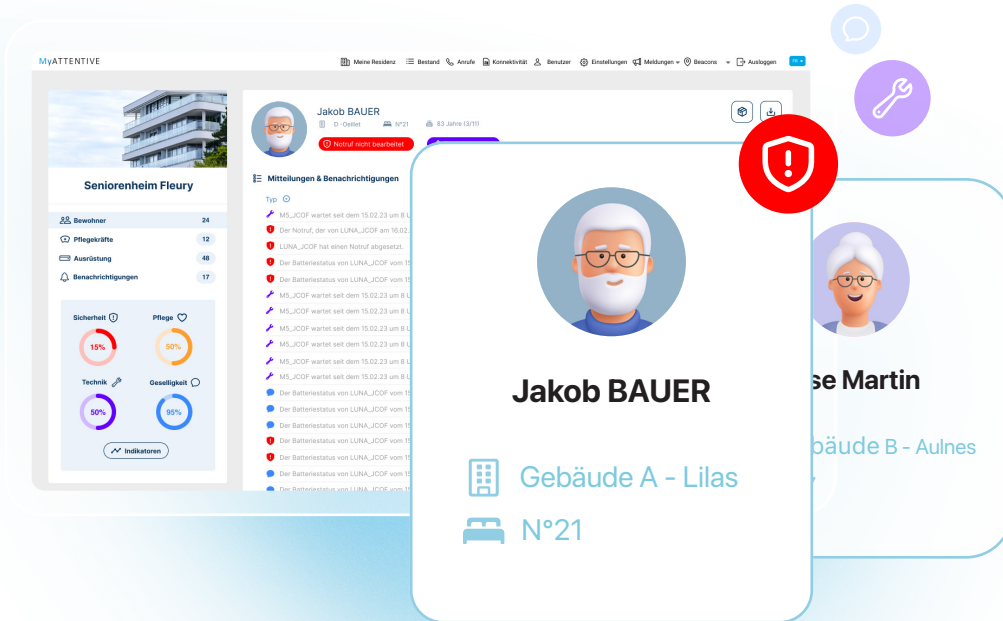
MyATTENTIVE

Meine Residenz Bestand Anrufe Konnektivität Benutzer Einstellungen Meldungen Beacons Ausloggen FR

Seniorenheim Fleury

Bewohner 24
Pflegekräfte 12
Ausrüstung 48
Benachrichtigungen 17

Sicherheit 15%
Pflege 50%
Technik 50%
Geselligkeit 95%

Indikatoren

Jakob BAUER
D - Oeillet N°21 83 Jahre (3/11)
Notruf nicht bearbeitet

Mitteilungen & Benachrichtigungen

Typ

M5_JCOF wartet seit dem 15.02.23 um 8 U
Der Notruf, der von LUNA_JCOF am 16.02.
LUNA_JCOF hat einen Notruf abgesetzt.
Der Batteriestatus von LUNA_JCOF vom 15
Der Batteriestatus von LUNA_JCOF vom 15
M5_JCOF wartet seit dem 15.02.23 um 8 U
Der Batteriestatus von LUNA_JCOF vom 15
M5_JCOF wartet seit dem 15.02.23 um 8 U
M5_JCOF wartet seit dem 15.02.23 um 8 U
M5_JCOF wartet seit dem 15.02.23 um 8 U
M5_JCOF wartet seit dem 15.02.23 um 8 U
M5_JCOF wartet seit dem 15.02.23 um 8 U
Der Batteriestatus von LUNA_JCOF vom 15
Der Batteriestatus von LUNA_JCOF vom 15
Der Batteriestatus von LUNA_JCOF vom 15
Der Batteriestatus von LUNA_JCOF vom 15
Der Batteriestatus von LUNA_JCOF vom 15
Der Batteriestatus von LUNA_JCOF vom 15
Der Batteriestatus von LUNA_JCOF vom 15
Der Batteriestatus von LUNA_JCOF vom 15

Jakob BAUER
Gebäude A - Lilas
N°21

se Martin
ebäude B - Aulnes